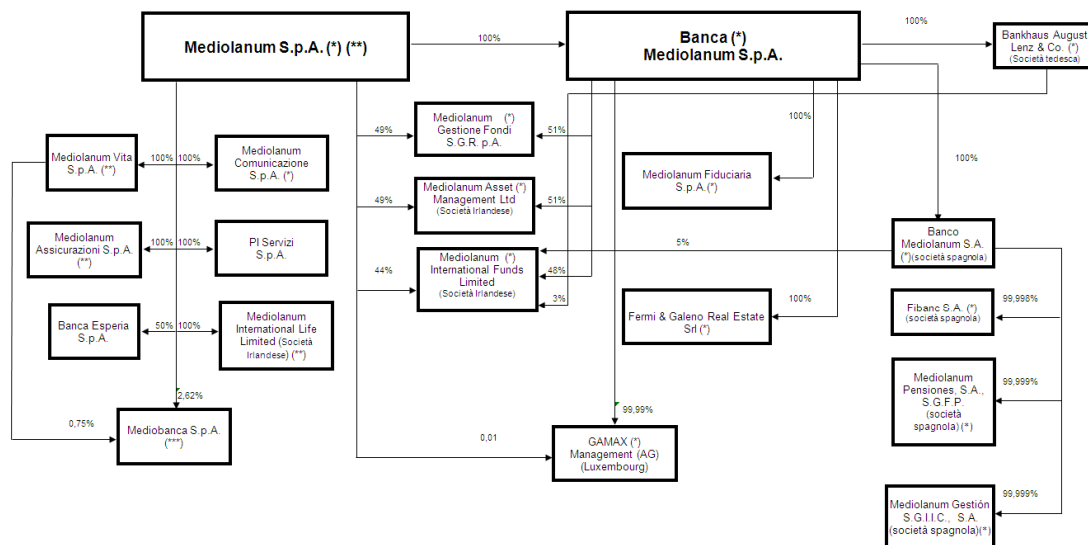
Mediolanum S.p.A. (*) (**)

100%

Banca (*) Mediolanum S.p.A.

100%

Bankhaus August Lenz & Co. (*) (Società tedesca)

Mediolanum Vita S.p.A. (**)

100% 100%

Mediolanum Comunicazione S.p.A. (*)

49%

Mediolanum (*) Gestione Fondi S.G.R. p.A.

51%

100%

Mediolanum Fiduciaria S.p.A.(*)

100%

49%

Mediolanum Asset (*) Management Ltd (Società Irlandese)

51%

Mediolanum Assicurazioni S.p.A. (**)

100% 100%

PI Servizi S.p.A.

5%

Banco Mediolanum S.A. (*)(società spagnola)

44%

Mediolanum (*) International Funds Limited (Società Irlandese)

48%

3%

100%

Fermi & Galeno Real Estate Srl (*)

99,998%

Fibanc S.A. (*) (società spagnola)

Banca Esperia S.p.A.

50% 100%

Mediolanum International Life Limited (Società Irlandese) (**)

2,62%

99,999%

Mediolanum Pensiones, S.A., S.G.F.P. (società spagnola) (*)

0,75%

Mediobanca S.p.A. (***)

0,01

99,99%

GAMAX (*) Management (AG) (Luxembourg)

99,999%

Mediolanum Gestión S.G.I.I.C., S.A. (società spagnola)(*)